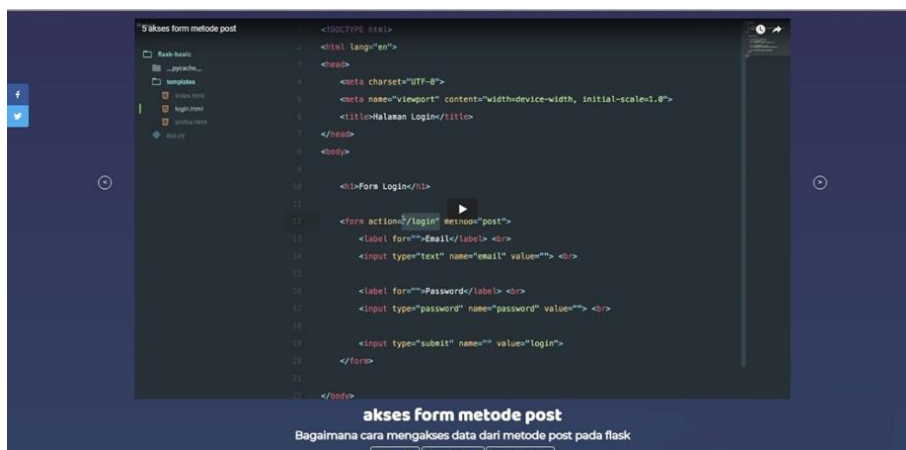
5 akses form metode post

flask-basic
__pycache__
templates
index.html
login.html
profile.html
app.py

1 <!DOCTYPE html>
2 <html lang="en">
3 <head>
4 <meta charset="UTF-8">
5 <meta name="viewport" content="width=device-width, initial-scale=1.0">
6 <title>Halaman Login</title>
7 </head>
8 <body>
9
10 <h1>Form Login</h1>
11
12 <form action="/login" metnod="post">
13 <label for="">Email</label> <br>
14 <input type="text" name="email" value=""> <br>
15
16 <label for="">Password</label> <br>
17 <input type="password" name="password" value=""> <br>
18
19 <input type="submit" name="" value="login">
20 </form>
21
22 </body>

akses form metode post

Bagaimana cara mengakses data dari metode post pada flask